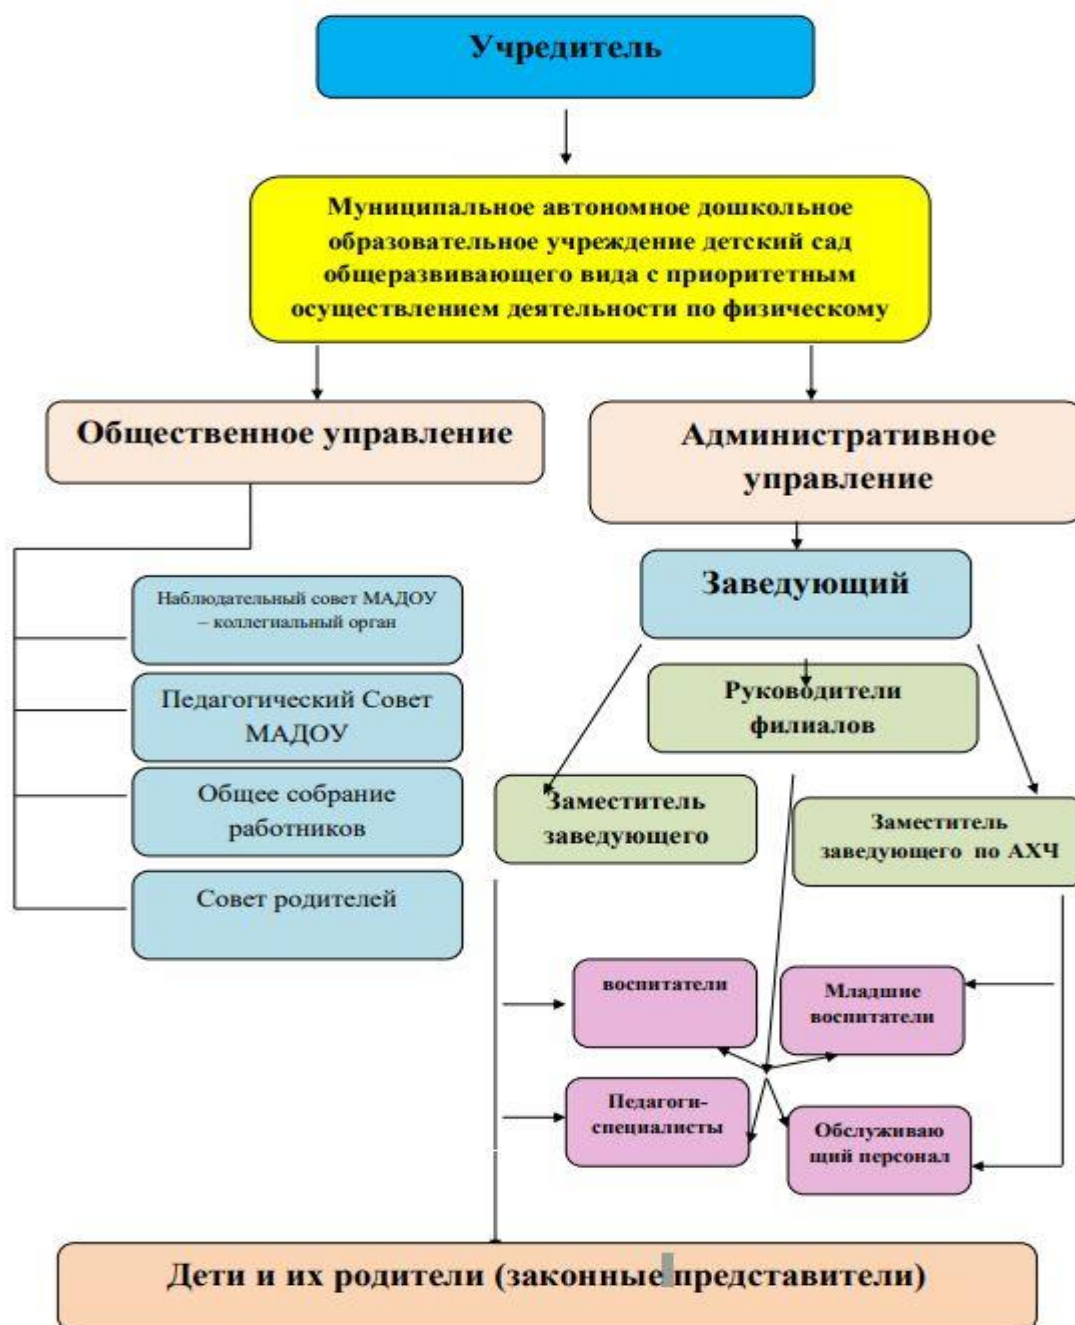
Учредитель

Муниципальное автономное дошкольное образовательное учреждение детский сад общеразвивающего вида с приоритетным осуществлением деятельности по физическому

Общественное управление

Административное управление

Наблюдательный совет МАДОУ – коллегиальный орган

Педагогический Совет МАДОУ

Общее собрание работников

Совет родителей

Заведующий

Руководители филиалов

Заместитель заведующего

Заместитель заведующего по АХЧ

воспитатели

Младшие воспитатели

Педагоги-специалисты

Обслуживающий персонал

Дети и их родители (законные представители)